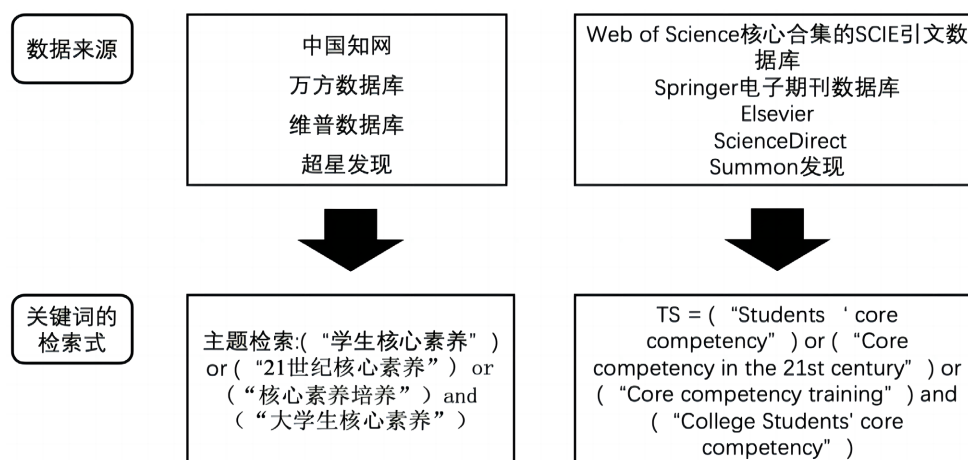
数据来源

中国知网
万方数据库
维普数据库
超星发现

Web of Science核心合集的SCIE引文数据库
Springer电子期刊数据库
Elsevier
ScienceDirect
Summon发现

关键词的检索式

主题检索:（“学生核心素养”）or（“21世纪核心素养”）or（“核心素养培养”）and（“大学生核心素养”）

TS =（“Students ‘core competency”）or（“Core competency in the 21st century”）or（“Core competency training”）and（“College Students' core competency”）